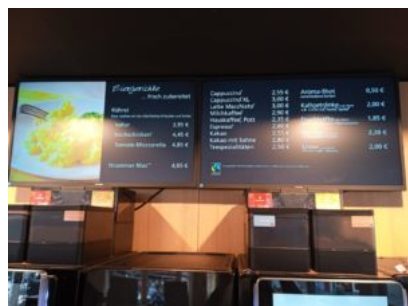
Eierspeisen ... frisch zubereitet

Rührei 2,95 €
Rühreibrötchen 4,45 €
Tomate-Mozzarella 4,85 €

Tiramisu Mac 4,85 €

Cappuccino 2,95 €
Cappuccino XL 3,60 €
Latte Macchiato 3,60 €
Milchkaffee 3,60 €
Hauskaffee Pott 3,25 €
Espresso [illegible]
Kakao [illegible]
Kakao mit Sahne 2,80 €
Tee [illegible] 2,50 €

Aroma-Shot 0,50 €
Kaltgetränke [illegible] 2,00 €
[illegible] 1,85 €
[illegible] 2,20 €
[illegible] 2,00 €